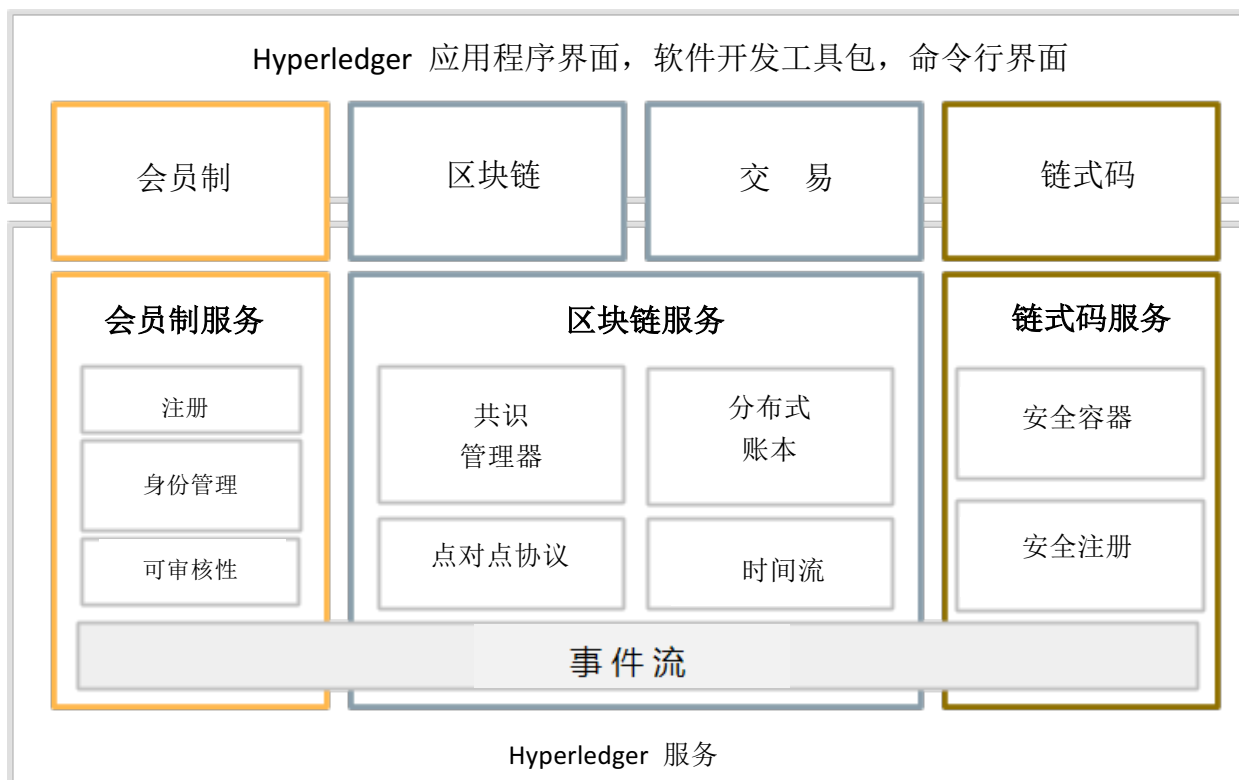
Hyperledger 应用程序界面，软件开发工具包，命令行界面

会员制

区块链

交 易

链式码

会员制服务

注册

身份管理

可审核性

区块链服务

共识
管理器

分布式
账本

点对点协议

时间流

链式码服务

安全容器

安全注册

事件流

Hyperledger 服务